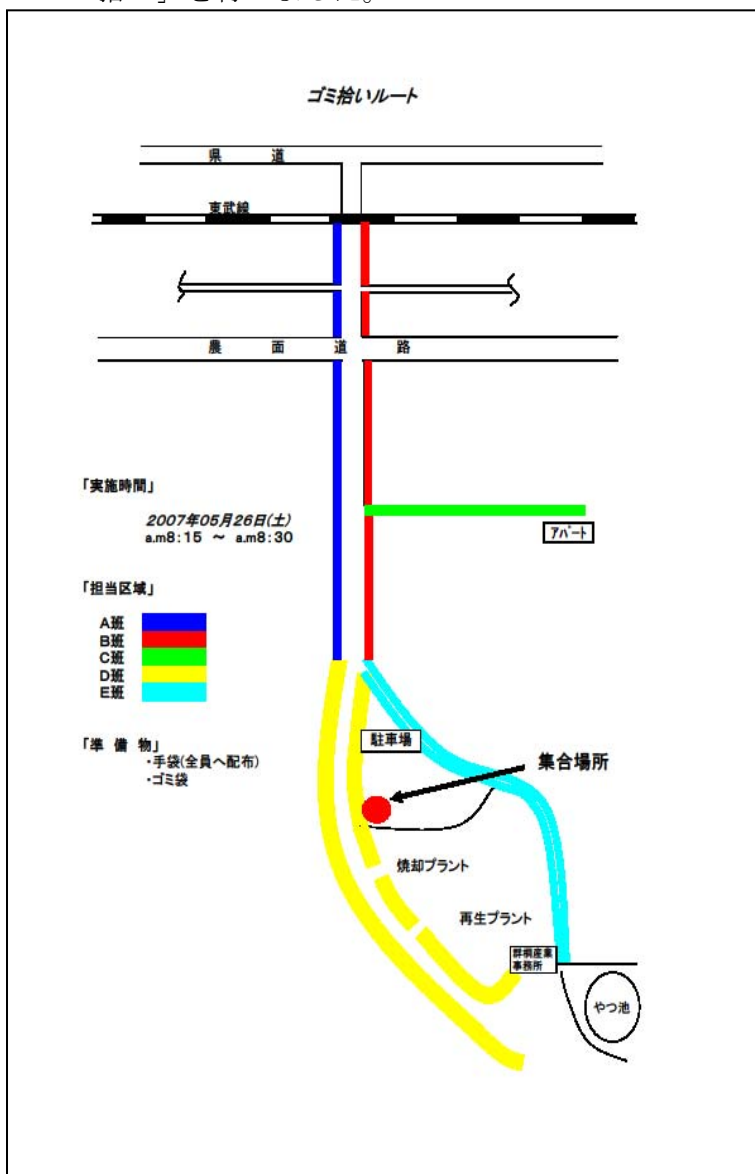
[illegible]拾い」を行いました。

ゴミ拾いルート

県　　道

東武線

農　　面　　道　　路

「実施時間」

2007年05月26日(土)
a.m8:15 ～ a.m8:30

アパート

「担当区域」

A班
B班
C班
D班
E班

「準　備　物」
・手袋(全員へ配布)
・ゴミ袋

駐車場

集合場所

焼却プラント

再生プラント

群桐産業
事務所

やつ池